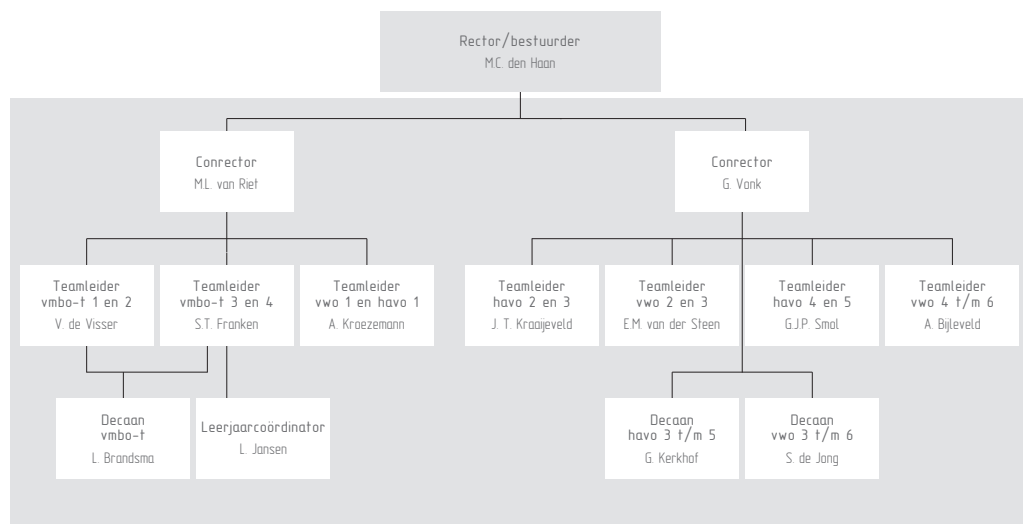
Rector/bestuurder
M.C. den Haan

Conrector
M.L. van Riet

Conrector
G. Vonk

Teamleider
vmbo-t 1 en 2
V. de Visser

Teamleider
vmbo-t 3 en 4
S.T. Franken

Teamleider
vwo 1 en havo 1
A. Kroezemann

Teamleider
havo 2 en 3
J. T. Kraaijeveld

Teamleider
vwo 2 en 3
E.M. van der Steen

Teamleider
havo 4 en 5
G.J.P. Smol

Teamleider
vwo 4 t/m 6
A. Bijleveld

Decaan
vmbo-t
L. Brandsma

Leerjaarcoördinator
L. Jansen

Decaan
havo 3 t/m 5
G. Kerkhof

Decaan
vwo 3 t/m 6
S. de Jong